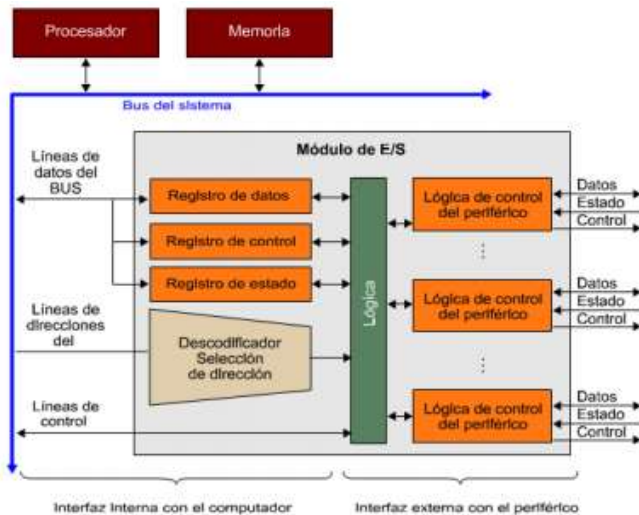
Procesador

Memoria

Bus del sistema

Módulo de E/S

Líneas de datos del BUS

Registro de datos

Registro de control

Registro de estado

Líneas de direcciones del

Descodificador Selección de dirección

Líneas de control

Lógica

Lógica de control del periférico

Datos
Estado
Control

Lógica de control del periférico

Datos
Estado
Control

Lógica de control del periférico

Datos
Estado
Control

Interfaz interna con el computador

Interfaz externa con el periférico